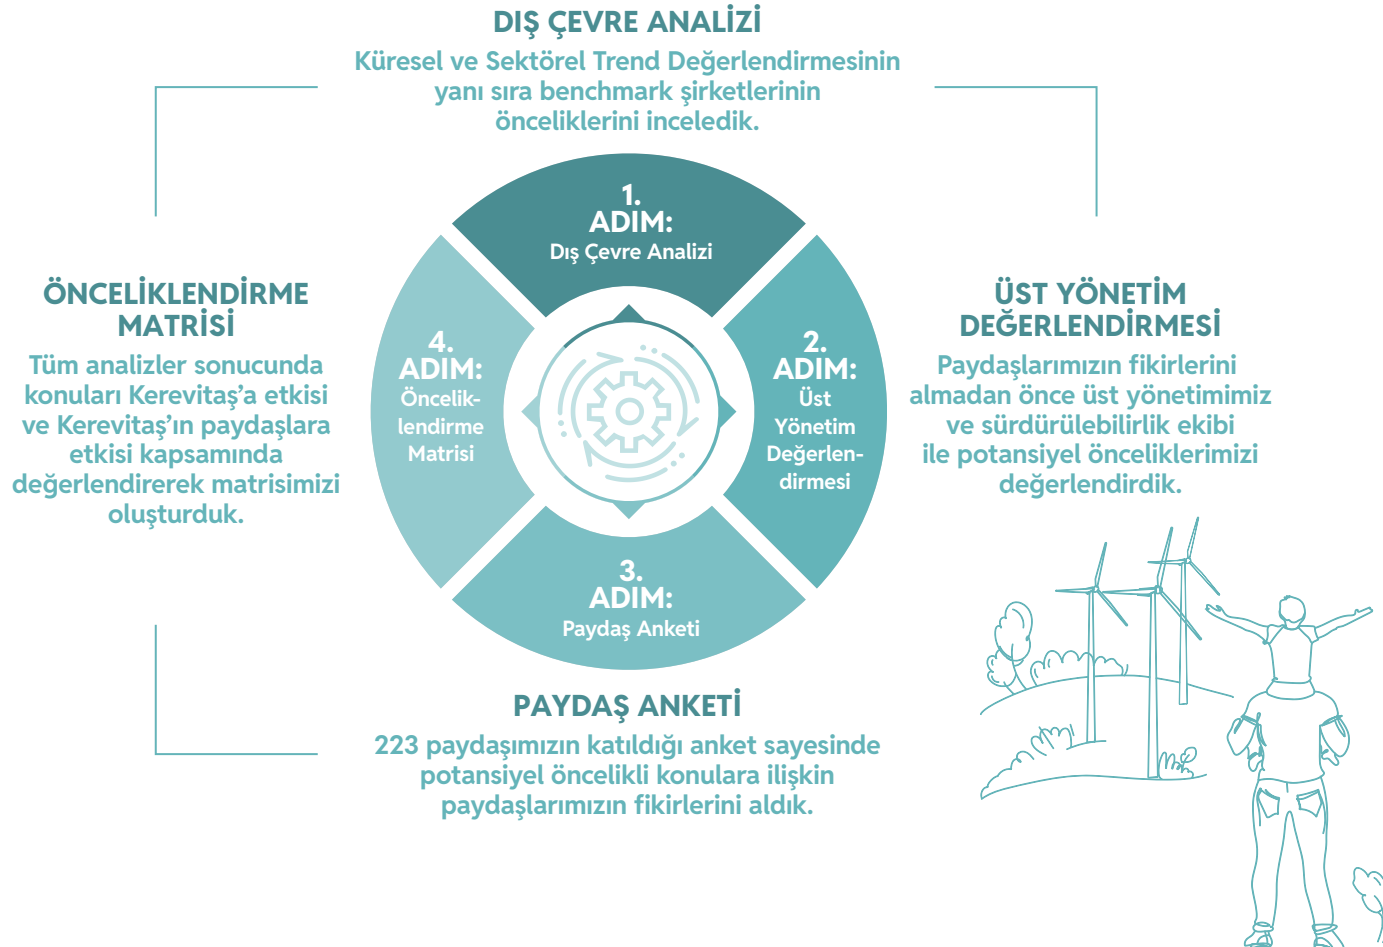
DIŞ ÇEVRE ANALİZİ
Küresel ve Sektörel Trend Değerlendirmesinin yanı sıra benchmark şirketlerinin önceliklerini inceledik.

1. ADIM: Dış Çevre Analizi

2. ADIM: Üst Yönetim Değerlendirmesi

3. ADIM: Paydaş Anketi

4. ADIM: Önceliklendirme Matrisi

ÖNCELİKLENDİRME MATRİSİ
Tüm analizler sonucunda konuları Kerevitaş'a etkisi ve Kerevitaş'ın paydaşlara etkisi kapsamında değerlendirerek matrisimizi oluşturduk.

ÜST YÖNETİM DEĞERLENDİRMESİ
Paydaşlarımızın fikirlerini almadan önce üst yönetimimiz ve sürdürülebilirlik ekibi ile potansiyel önceliklerimizi değerlendirdik.

PAYDAŞ ANKETİ
223 paydaşımızın katıldığı anket sayesinde potansiyel öncelikli konulara ilişkin paydaşlarımızın fikirlerini aldık.